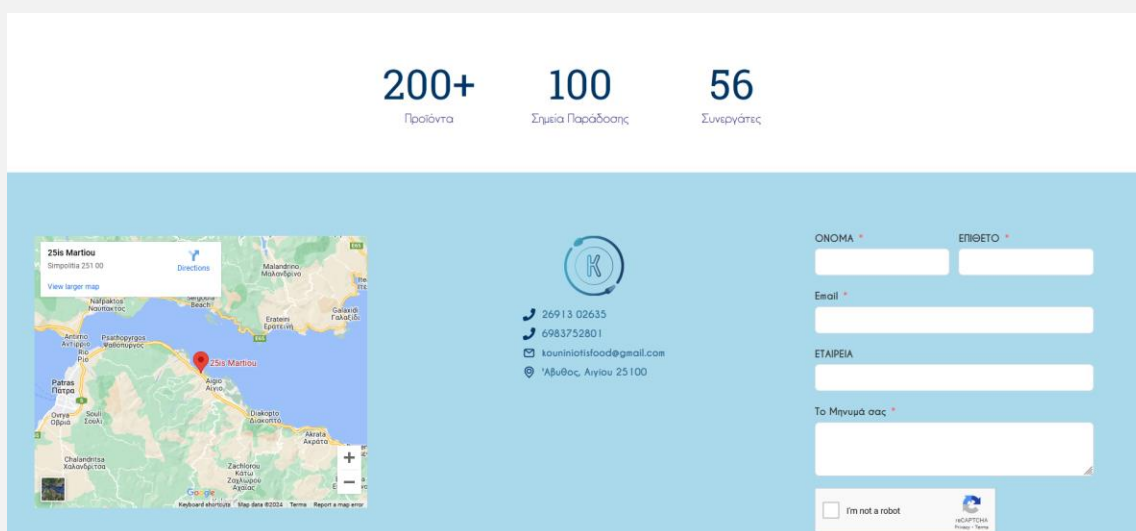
200+
Προϊόντα

100
Σημεία Παράδοσης

56
Συνεργάτες

25is Martiou
Simpolitia 251 00
Directions
View larger map
Malandrino Μαλανδρίνο
Nafpaktos Ναύπακτος
Galaxidi Γαλαξίδι
Eratini Ερατεινή
Antirrio Αντίρριο
Psathopyrgos Ψαθόπυργος
Rio Ρίο
Patras Πάτρα
25is Martiou
Aigio Αίγιο
Ovrya Οβρυά
Souli Σούλι
Diakopto Διακοπτό
Akrata Ακράτα
Chalandritsa Χαλανδρίτσα
Zachlorou Katw Ζαχλωρου Αιγιαλ
Keyboard shortcuts Map data ©2024 Terms Report a map error

26913 02635
6983752801
kouniniotisfood@gmail.com
Άβυθος, Αιγίου 25100

ΟΝΟΜΑ *
ΕΠΙΘΕΤΟ *
Email *
ΕΤΑΙΡΕΙΑ
Το Μηνυμά σας *
I'm not a robot
reCAPTCHA
Privacy - Terms